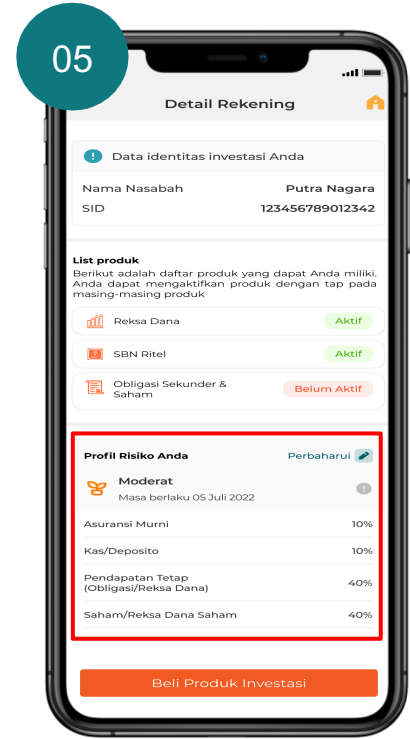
05

Detail Rekening

Data identitas investasi Anda

Nama Nasabah Putra Nagara
SID 12345678012342

List produk
Berikut adalah daftar produk yang dapat Anda miliki. Anda dapat mengaktifkan produk dengan tap pada masing-masing produk

Reksa Dana Aktif

SBN Ritel Aktif

Obligasi Sekunder & Saham Belum Aktif

Profil Risiko Anda Perbaharui

Moderat
Masa berlaku 05 Juli 2022

| | |
|---|---|
| Asuransi Murni | 10% |
| Kas/Deposito | 10% |
| Pendapatan Tetap (Obligasi/Reksa Dana) | 40% |
| Saham/Reksa Dana Saham | 40% |

Beli Produk Investasi